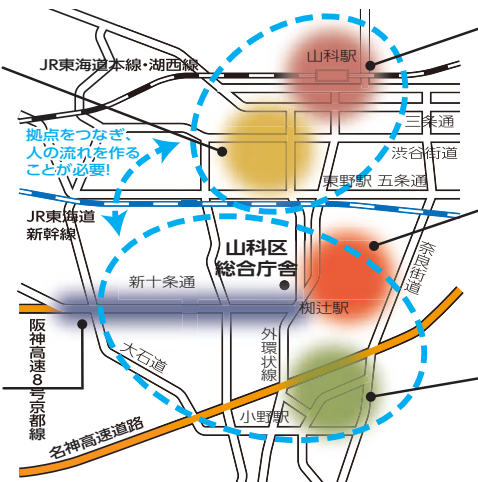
山科駅

JR東海道本線・湖西線

三条通

拠点をつなぎ、人の流れを作ることが必要!

渋谷街道

東野駅 五条通

JR東海道新幹線

山科区総合庁舎

奈良街道

新十条通

椥辻駅

阪神高速8号京都線

大石道

外環状線

小野駅

名神高速道路